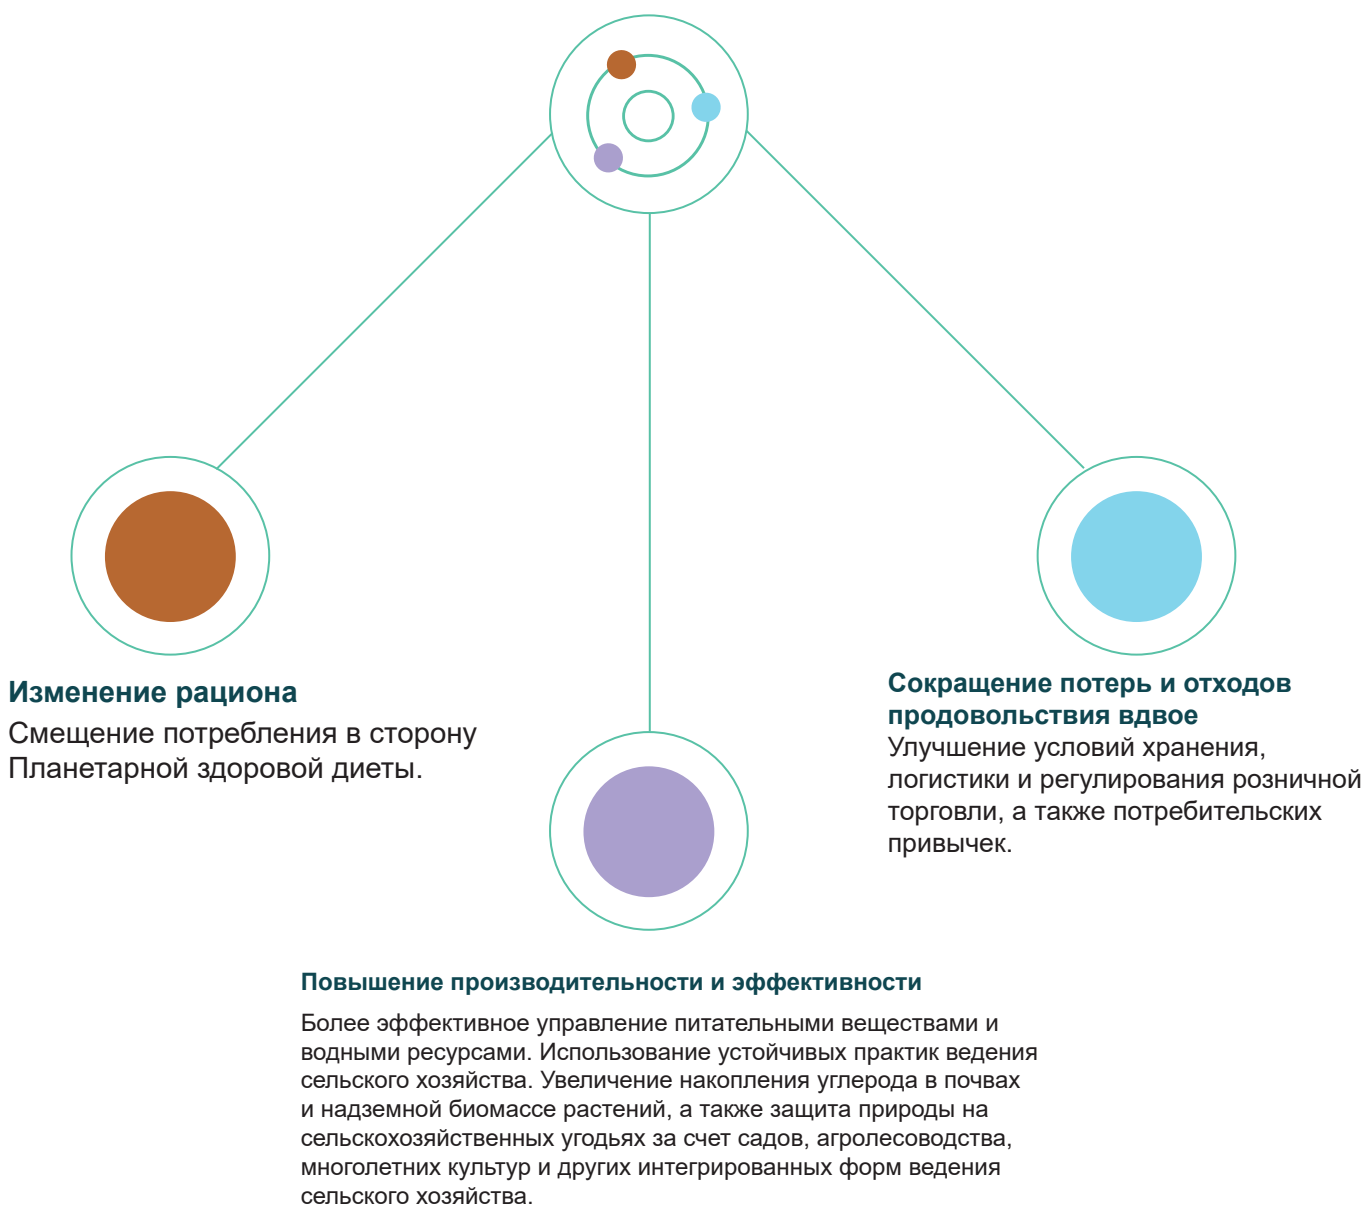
**Изменение рациона**
Смещение потребления в сторону Планетарной здоровой диеты.

**Сокращение потерь и отходов продовольствия вдвое**
Улучшение условий хранения, логистики и регулирования розничной торговли, а также потребительских привычек.

**Повышение производительности и эффективности**

Более эффективное управление питательными веществами и водными ресурсами. Использование устойчивых практик ведения сельского хозяйства. Увеличение накопления углерода в почвах и надземной биомассе растений, а также защита природы на сельскохозяйственных угодьях за счет садов, агролесоводства, многолетних культур и других интегрированных форм ведения сельского хозяйства.